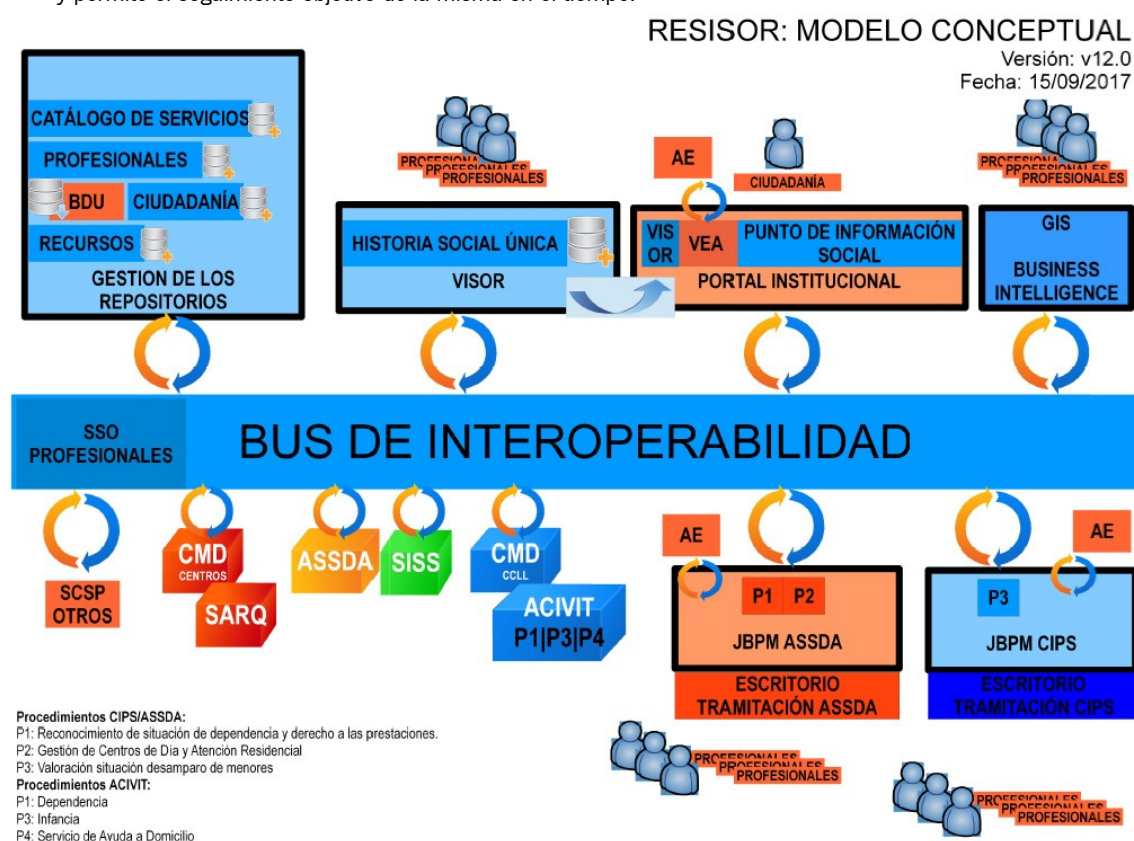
y permite el seguimiento objetivo de la misma en el tiempo.

RESISOR: MODELO CONCEPTUAL
Versión: v12.0
Fecha: 15/09/2017

CATÁLOGO DE SERVICIOS
PROFESIONALES
BDU
CIUDADANÍA
RECURSOS
GESTION DE LOS REPOSITORIOS

PROFESIONALES
HISTORIA SOCIAL ÚNICA
VISOR

AE
CIUDADANÍA
VISOR
VEA
PUNTO DE INFORMACIÓN SOCIAL
PORTAL INSTITUCIONAL

PROFESIONALES
GIS
BUSINESS INTELLIGENCE

SSO PROFESIONALES
BUS DE INTEROPERABILIDAD

SCSP OTROS
CMD CENTROS
SARQ
ASSDA
SISS
CMD CCLL
ACIVIT P1|P3|P4

AE
P1 P2
JBPM ASSDA
ESCRITORIO TRAMITACIÓN ASSDA

AE
P3
JBPM CIPS
ESCRITORIO TRAMITACIÓN CIPS

Procedimientos CIPS/ASSDA:
P1: Reconocimiento de situación de dependencia y derecho a las prestaciones.
P2: Gestión de Centros de Día y Atención Residencial
P3: Valoración situación desamparo de menores
Procedimientos ACIVIT:
P1: Dependencia
P3: Infancia
P4: Servicio de Ayuda a Domicilio

PROFESIONALES
PROFESIONALES